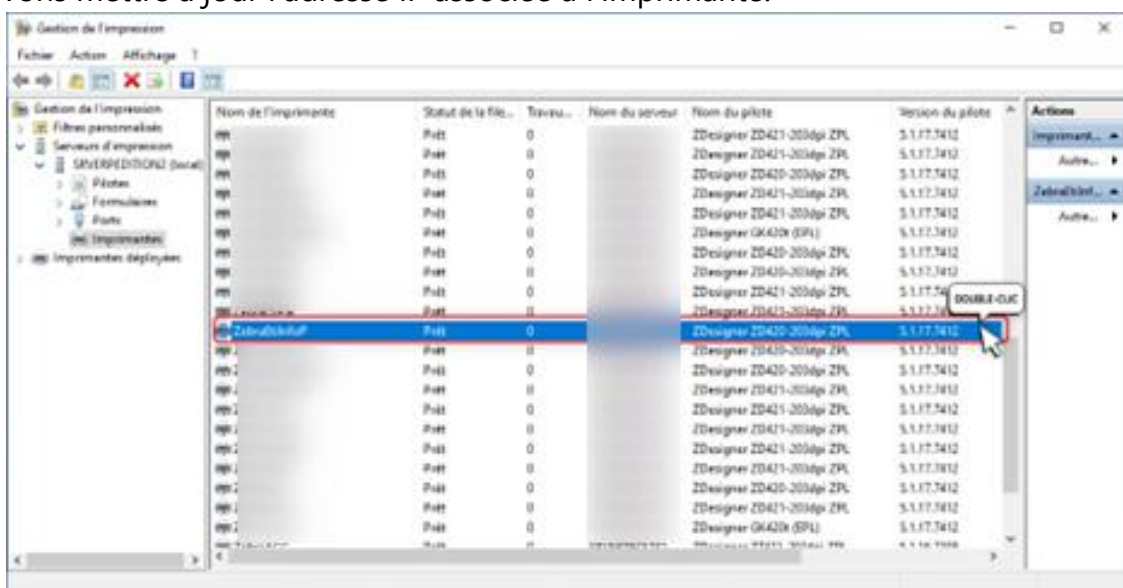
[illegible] mettre à jour l'adresse IP associée à l'imprimante.

Gestion de l'impression

Fichier Action Affichage ?

Gestion de l'impression
Filtres personnalisés
Serveurs d'impression
SRVERPEDITION2 (local)
Pilotes
Formulaires
Ports
Imprimantes
Imprimantes déployées

| Nom de l'imprimante | Statut de la file... | Travau... | Nom du serveur | Nom du pilote | Version du pilote |
|---|---|---|---|---|---|
| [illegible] | Prêt | 0 | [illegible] | ZDesigner ZD421-203dpi ZPL | 5.1.17.7412 |
| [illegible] | Prêt | 0 | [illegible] | ZDesigner ZD420-203dpi ZPL | 5.1.17.7412 |
| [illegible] | Prêt | 0 | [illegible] | ZDesigner ZD421-203dpi ZPL | 5.1.17.7412 |
| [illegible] | Prêt | 0 | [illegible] | ZDesigner ZD421-203dpi ZPL | 5.1.17.7412 |
| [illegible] | Prêt | 0 | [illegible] | ZDesigner GK420t (EPL) | 5.1.17.7412 |
| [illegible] | Prêt | 0 | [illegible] | ZDesigner ZD420-203dpi ZPL | 5.1.17.7412 |
| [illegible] | Prêt | 0 | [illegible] | ZDesigner ZD420-203dpi ZPL | 5.1.17.7412 |
| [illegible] | Prêt | 0 | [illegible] | ZDesigner ZD421-203dpi ZPL | 5.1.17.7412 |
| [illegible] | Prêt | 0 | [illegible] | ZDesigner ZD421-203dpi ZPL | 5.1.17.7412 |
| ZebraBrkInfoP | Prêt | 0 | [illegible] | ZDesigner ZD420-203dpi ZPL | 5.1.17.7412 |
| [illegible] | Prêt | 0 | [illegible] | ZDesigner ZD420-203dpi ZPL | 5.1.17.7412 |
| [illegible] | Prêt | 0 | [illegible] | ZDesigner ZD420-203dpi ZPL | 5.1.17.7412 |
| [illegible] | Prêt | 0 | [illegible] | ZDesigner ZD421-203dpi ZPL | 5.1.17.7412 |
| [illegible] | Prêt | 0 | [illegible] | ZDesigner ZD421-203dpi ZPL | 5.1.17.7412 |
| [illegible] | Prêt | 0 | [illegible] | ZDesigner ZD421-203dpi ZPL | 5.1.17.7412 |
| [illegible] | Prêt | 0 | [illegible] | ZDesigner ZD421-203dpi ZPL | 5.1.17.7412 |
| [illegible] | Prêt | 0 | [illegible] | ZDesigner ZD421-203dpi ZPL | 5.1.17.7412 |
| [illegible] | Prêt | 0 | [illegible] | ZDesigner ZD420-203dpi ZPL | 5.1.17.7412 |
| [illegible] | Prêt | 0 | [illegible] | ZDesigner ZD420-203dpi ZPL | 5.1.17.7412 |
| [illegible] | Prêt | 0 | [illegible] | ZDesigner GK420t (EPL) | 5.1.17.7412 |

DOUBLE-CLIC

Actions
Imprimant...
Autre...
ZebraBrkInf...
Autre...